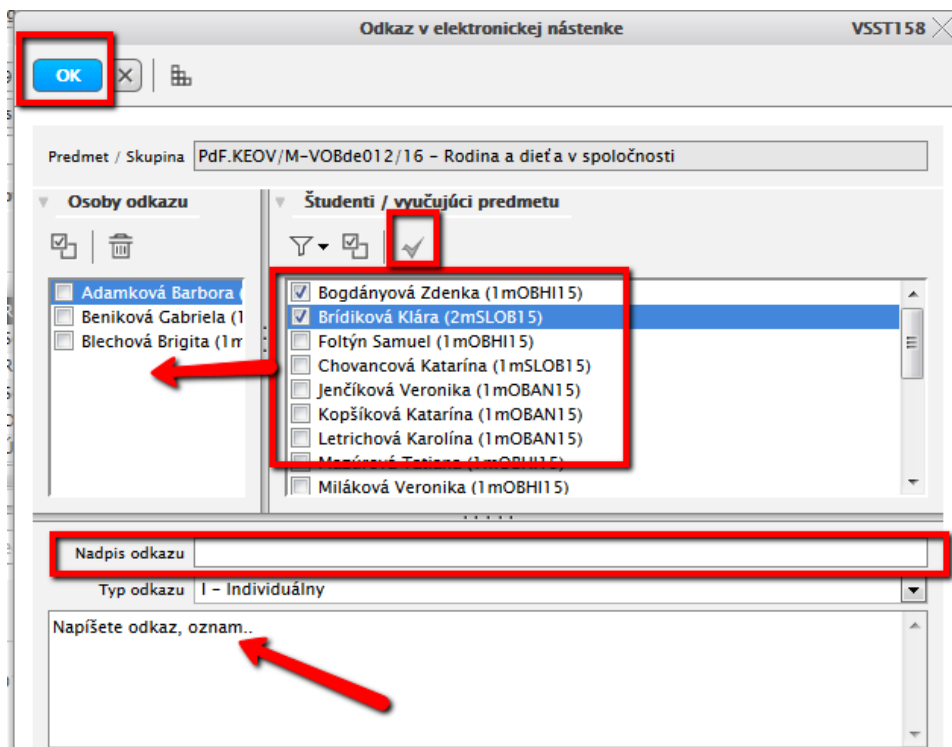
Odkaz v elektronickej nástenke

VSST158

OK

Predmet / Skupina PdF.KEOV/M-VOBde012/16 - Rodina a dieťa v spoločnosti

Osoby odkazu

Adamková Barbora (
Beniková Gabriela (1
Blechová Brigita (1m

Študenti / vyučujúci predmetu

Bogdányová Zdenka (1mOBHI15)
Brídiková Klára (2mSLOB15)
Foltýn Samuel (1mOBHI15)
Chovancová Katarína (1mSLOB15)
Jenčíková Veronika (1mOBAN15)
Kopšíková Katarína (1mOBAN15)
Letrichová Karolína (1mOBAN15)
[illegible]
Miláková Veronika (1mOBHI15)

Nadpis odkazu

Typ odkazu I - Individuálny

Napíšete odkaz, oznam..